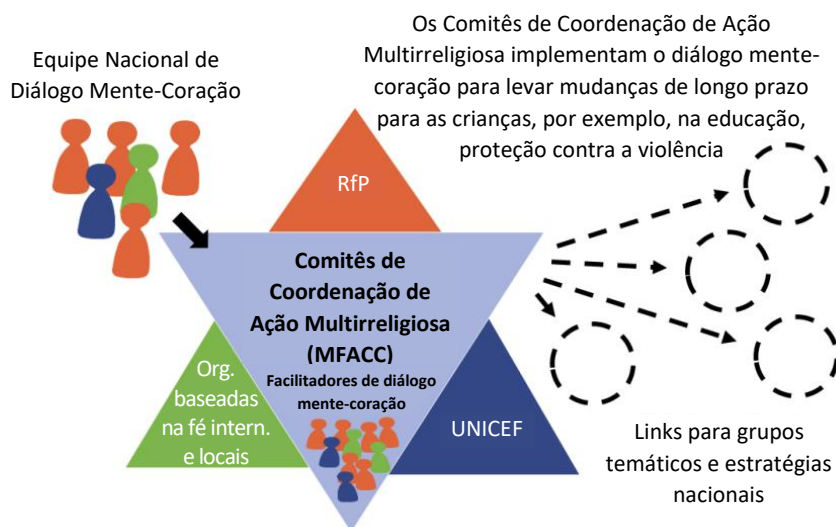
Equipe Nacional de Diálogo Mente-Coração

Os Comitês de Coordenação de Ação Multirreligiosa implementam o diálogo mente-coração para levar mudanças de longo prazo para as crianças, por exemplo, na educação, proteção contra a violência

RfP

Comitês de Coordenação de Ação Multirreligiosa (MFACC)

Facilitadores de diálogo mente-coração

Org. baseadas na fé intern. e locais

UNICEF

Links para grupos temáticos e estratégias nacionais